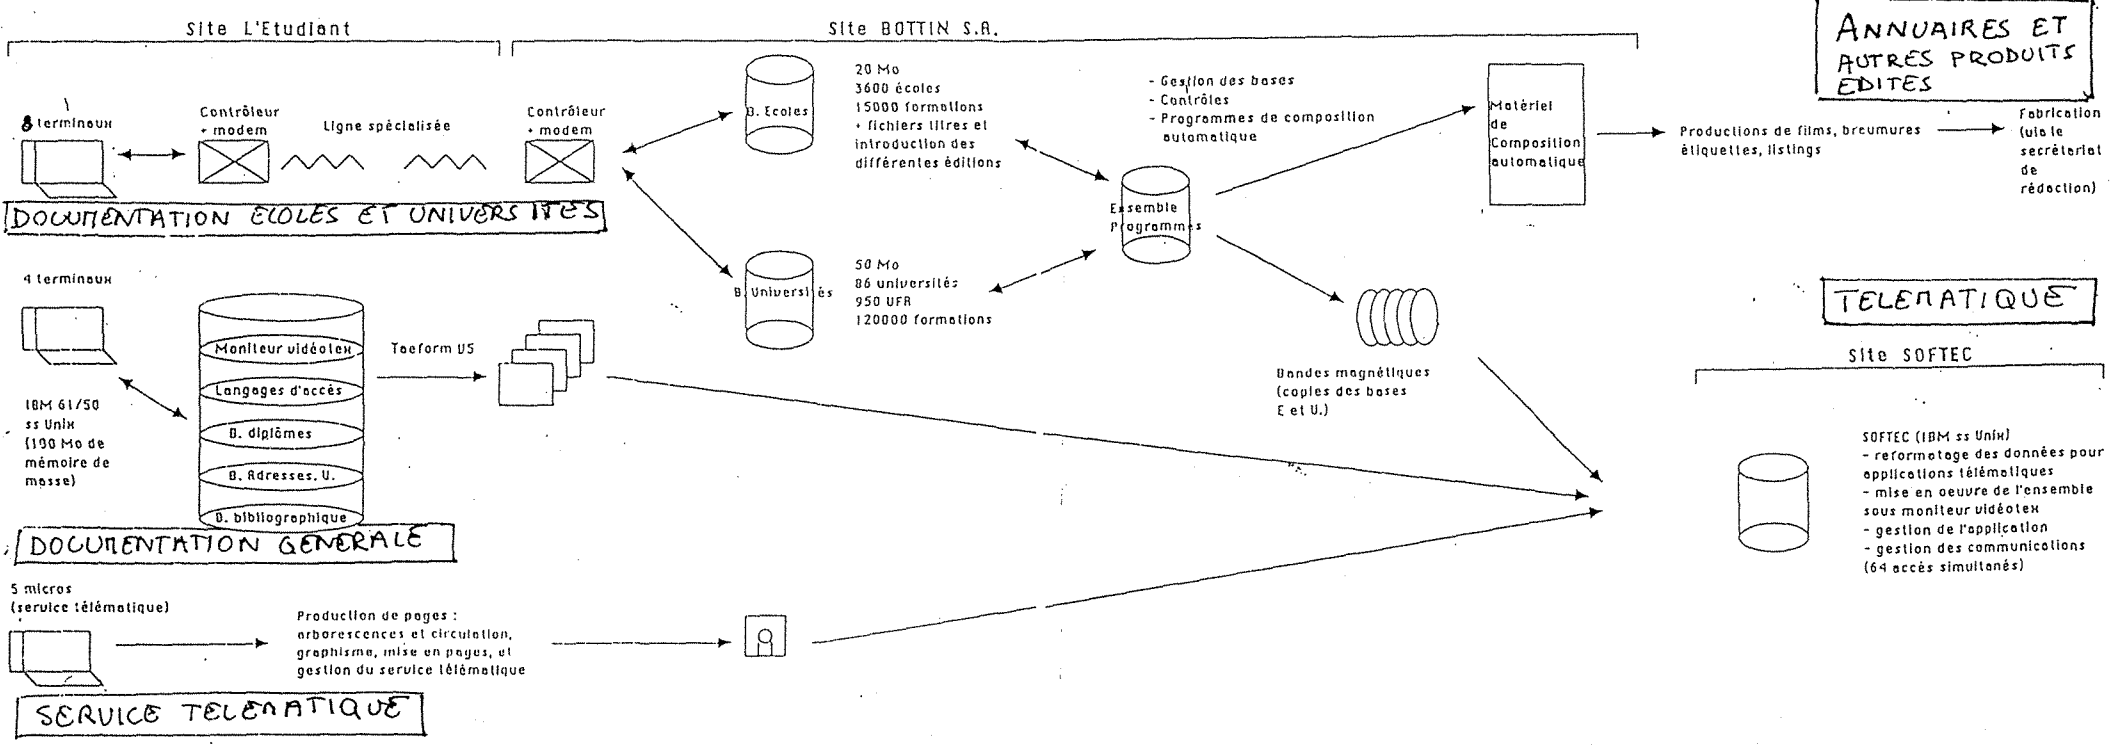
Site L'Etudiant

Site BOTTIN S.A.

ANNUAIRES ET AUTRES PRODUITS EDITES

8 terminaux

Contrôleur + modem

Ligne spécialisée

Contrôleur + modem

B. Ecoles

20 Mo
3600 écoles
15000 formations
+ fichiers titres et introduction des différentes éditions

- Gestion des bases
- Contrôles
- Programmes de composition automatique

Matériel de Composition automatique

Productions de films, brcumures étiquettes, listings

Fabrication (via le secrétariat de rédaction)

DOCUMENTATION ECOLES ET UNIVERSITES

Ensemble Programmes

4 terminaux

B. Universités

50 Mo
86 universités
950 UFR
120000 formations

TELEMATIQUE

Moniteur vidéotex
Langages d'accès
B. diplômes
B. Adresses. U.
B. bibliographique

Taeform US

Site SOFTEC

Bandes magnétiques (copies des bases E et U.)

IBM 61/50 ss Unix (190 Mo de mémoire de masse)

SOFTEC (IBM ss Unix)
- reformatage des données pour applications télématiques
- mise en oeuvre de l'ensemble sous moniteur vidéotex
- gestion de l'application
- gestion des communications (64 accès simultanés)

DOCUMENTATION GENERALE

5 micros
(service télématique)

Production de pages : arborescences et circulation, graphisme, mise en pages, et gestion du service télématique

SERVICE TELEMATIQUE